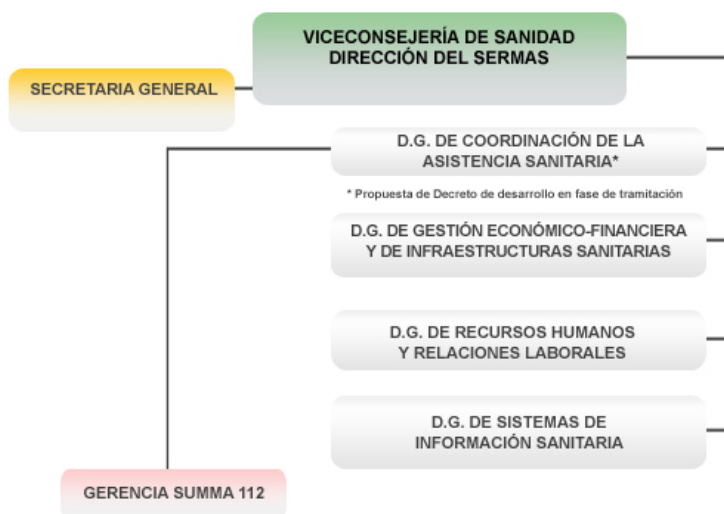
VICECONSEJERÍA DE SANIDAD
DIRECCIÓN DEL SERMAS

SECRETARIA GENERAL

D.G. DE COORDINACIÓN DE LA ASISTENCIA SANITARIA*

* Propuesta de Decreto de desarrollo en fase de tramitación

D.G. DE GESTIÓN ECONÓMICO-FINANCIERA Y DE INFRAESTRUCTURAS SANITARIAS

D.G. DE RECURSOS HUMANOS Y RELACIONES LABORALES

D.G. DE SISTEMAS DE INFORMACIÓN SANITARIA

GERENCIA SUMMA 112